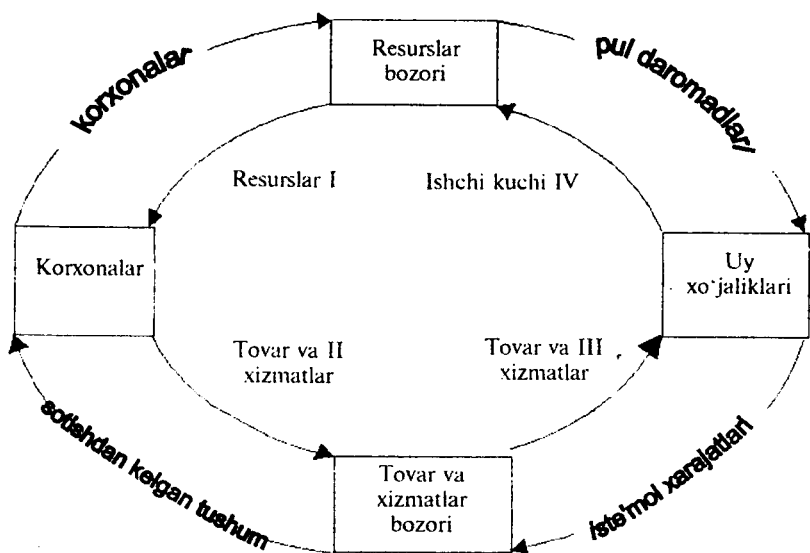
korxonalar

Resurslar bozori

pul daromadlari

Resurslar I

Ishchi kuchi IV

Korxonalar

Uy xo'jaliklari

Tovar va II xizmatlar

Tovar va III xizmatlar

sotishdan kelgan tushum

Tovar va xizmatlar bozori

iste'mol xarajatlari